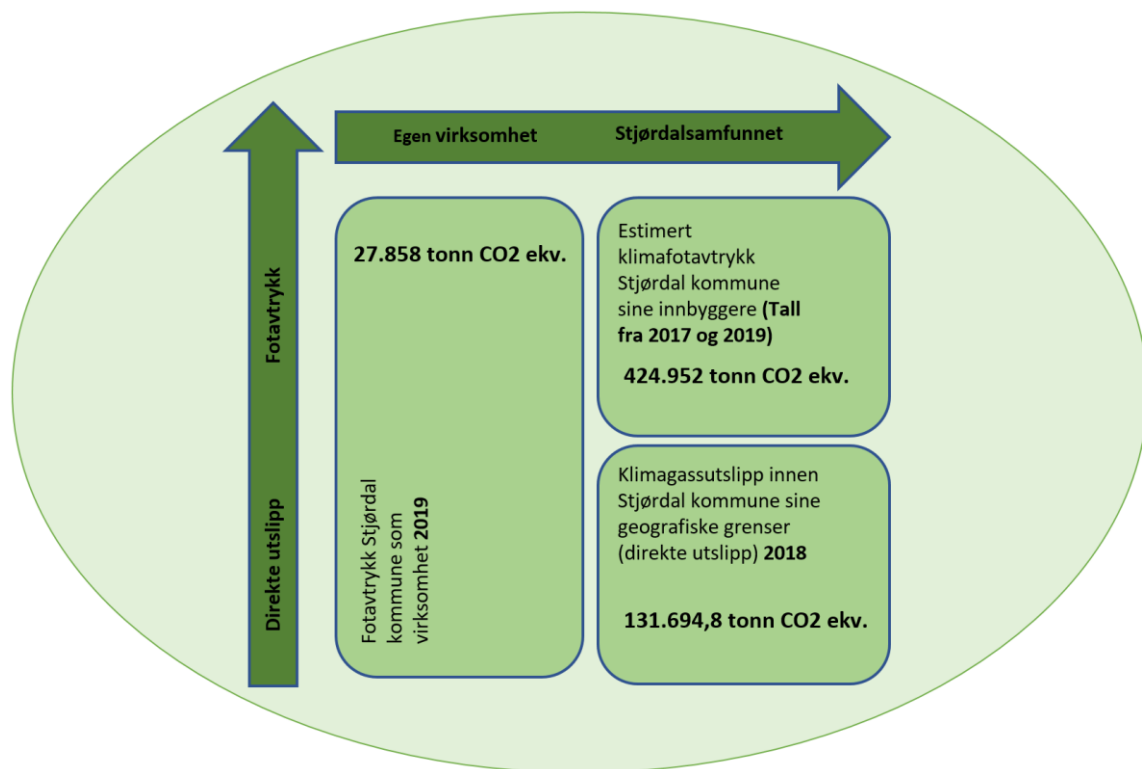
Egen virksomhet

Stjørdalsamfunnet

Fotavtrykk

Direkte utslipp

27.858 tonn CO2 ekv.

Fotavtrykk Stjørdal kommune som virksomhet 2019

Estimert klimafotavtrykk Stjørdal kommune sine innbyggere (Tall fra 2017 og 2019)

424.952 tonn CO2 ekv.

Klimagassutslipp innen Stjørdal kommune sine geografiske grenser (direkte utslipp) 2018

131.694,8 tonn CO2 ekv.